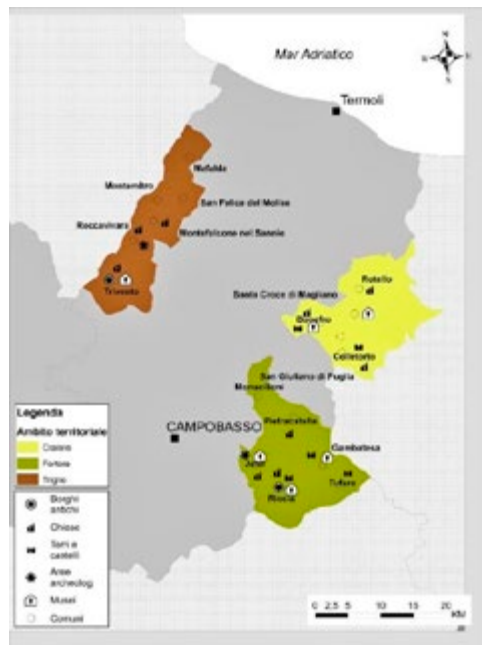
Mar Adriatico

Termoli

Mafalda

Montemitro

San Felice del Molise

Roccavivara

Montefalcone nel Sannio

Trivento

Rotello

Santa Croce di Magliano

Bonefro

Colletorto

San Giuliano di Puglia

Monacilioni

CAMPOBASSO

Pietracatella

Gambatesa

Jelsi

Tufara

Riccia

Legenda

Ambito territoriale

Cigliano

Fortore

Trigno

Borghi antichi

Chiese

Torri e castelli

Aree archeolog.

Musei

Comuni

0 2.5 5 10 15 20 km